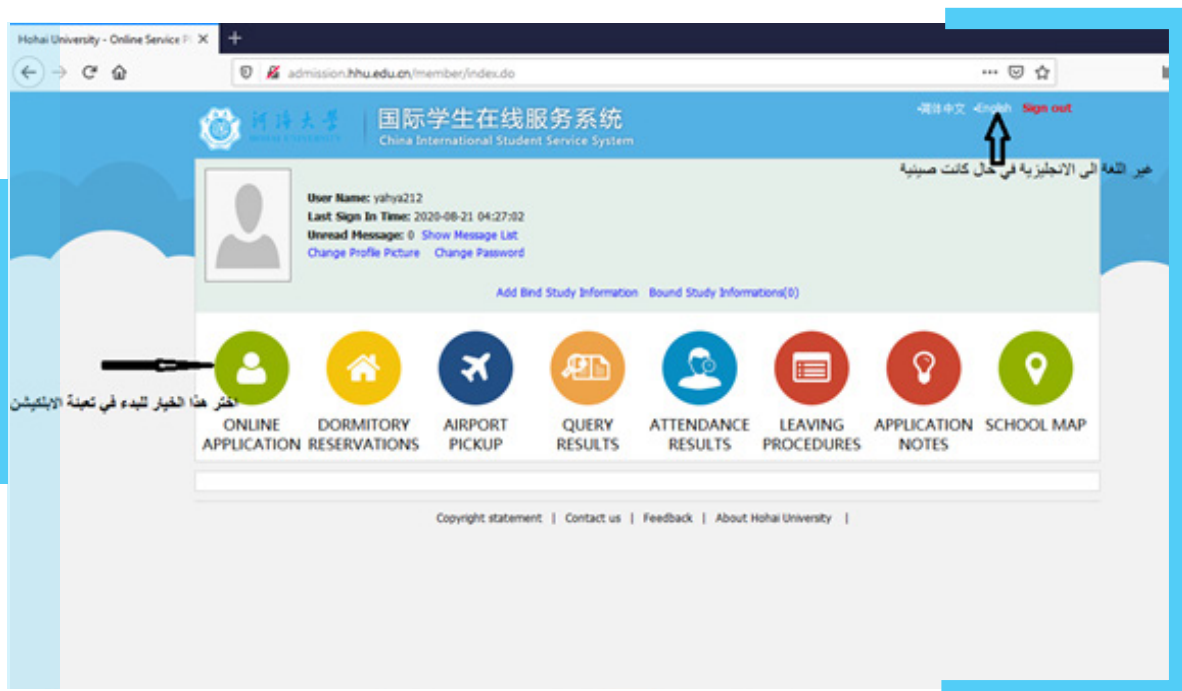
Hohai University - Online Service P ×
+
admission.hhu.edu.cn/member/index.do

河海大学
国际学生在线服务系统
China International Student Service System

•简体中文 •English Sign out

غير اللغة الى الانجليزية في حال كانت صينية

User Name: yahya212
Last Sign In Time: 2020-08-21 04:27:02
Unread Message: 0 Show Message List
Change Profile Picture Change Password

Add Bind Study Information Bound Study Informations(0)

اختر هذا الخيار للبدء في تعبئة الابلكيشن

ONLINE APPLICATION
DORMITORY RESERVATIONS
AIRPORT PICKUP
QUERY RESULTS
ATTENDANCE RESULTS
LEAVING PROCEDURES
APPLICATION NOTES
SCHOOL MAP

Copyright statement | Contact us | Feedback | About Hohai University |